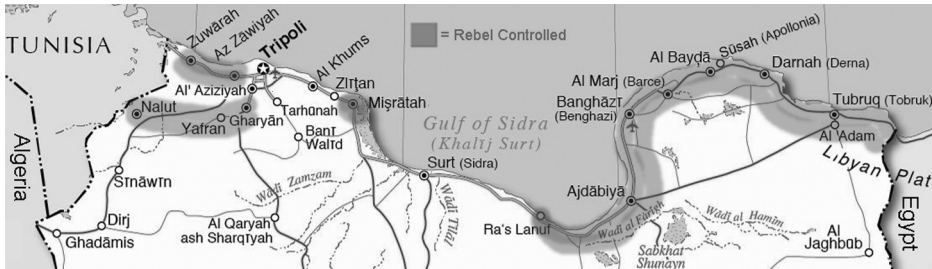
TUNISIA

Zuwārah

Az Zawiyah

Tripoli

= Rebel Controlled

Al Khums

Zlītan

Al' Aziziyah

Tarhūnah

Mişrātah

Nalut

Gharyān

Yafran

Banī Walīd

Algeria

Sīnāwīn

Dirj

Ghadāmis

Wadi Zamzam

Al Qaryah ash Sharqīyah

Gulf of Sidra (Khalīj Surt)

Surt (Sidra)

Wadi Tilal

Ra's Lanuf

Al Marj (Barce)

Banghāzī (Benghazi)

Al Bayḍā

Sūsah (Apollonia)

Darnah (Derna)

Tubruq (Tobruk)

Al Adam

Ajdābiyā

Wadi al Fārigh

Wadi al Hamim

Sabkhat Shunayn

Libyan Plat

Egypt

Al Jaghbūb